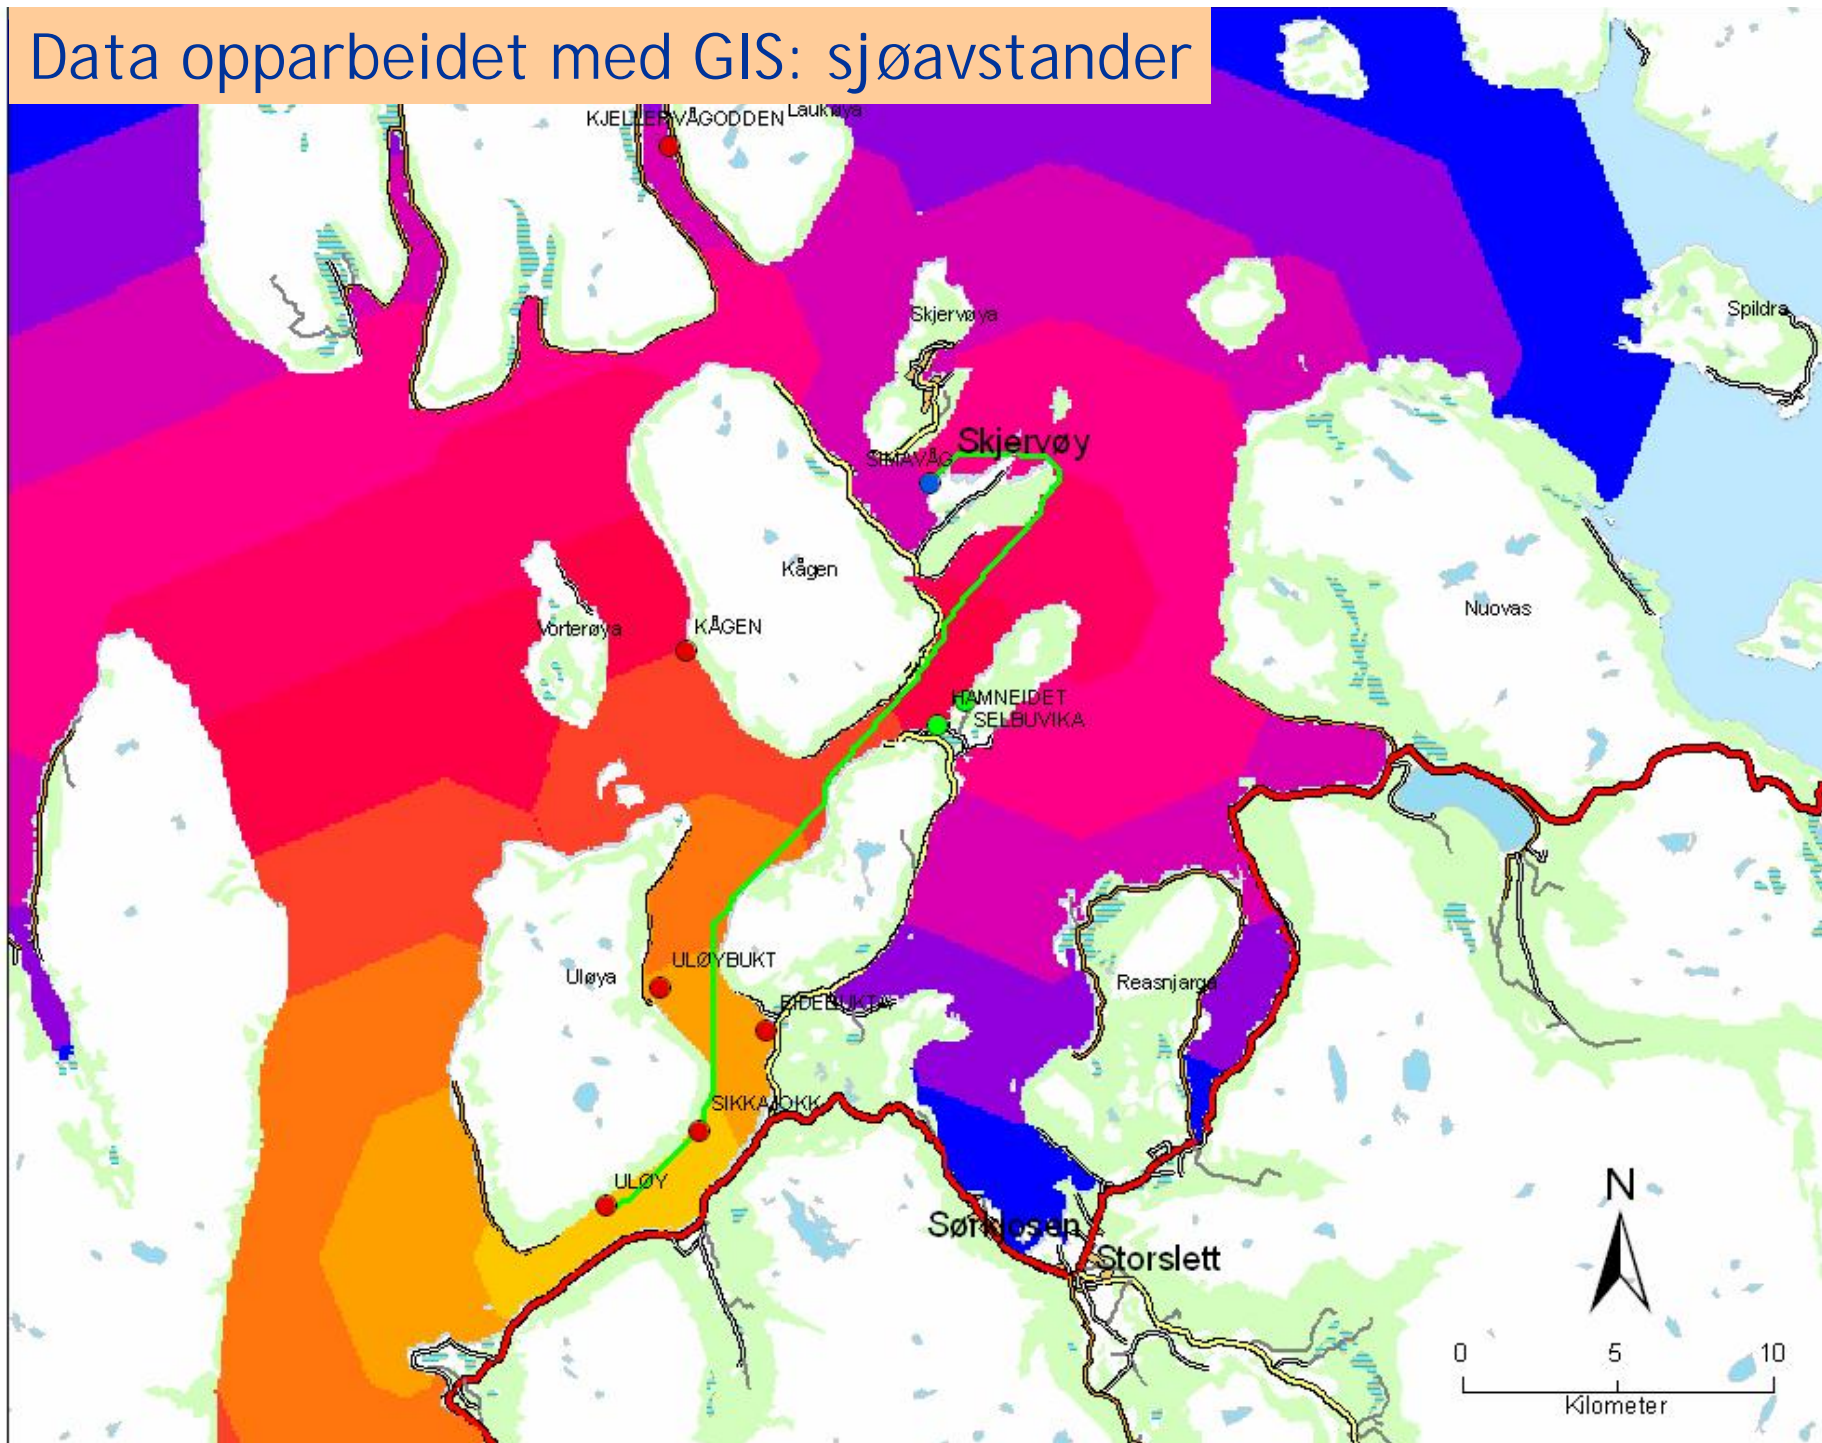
Data opparbeidet med GIS: sjøavstander

KJELLERVÅGODDEN
Laukøya
Skjervøya
Spildra
Skjervøy
SIMAVÅG
Kågen
Nuovas
Vorterøya
KÅGEN
HAMNEIDET
SELBUVIKA
ULØYBUKT
Uløya
EIDEBUKTA
Reasnjarga
SIKKAJOKK
ULØY
N
Sørkjosen
Storslett
0
5
10
Kilometer